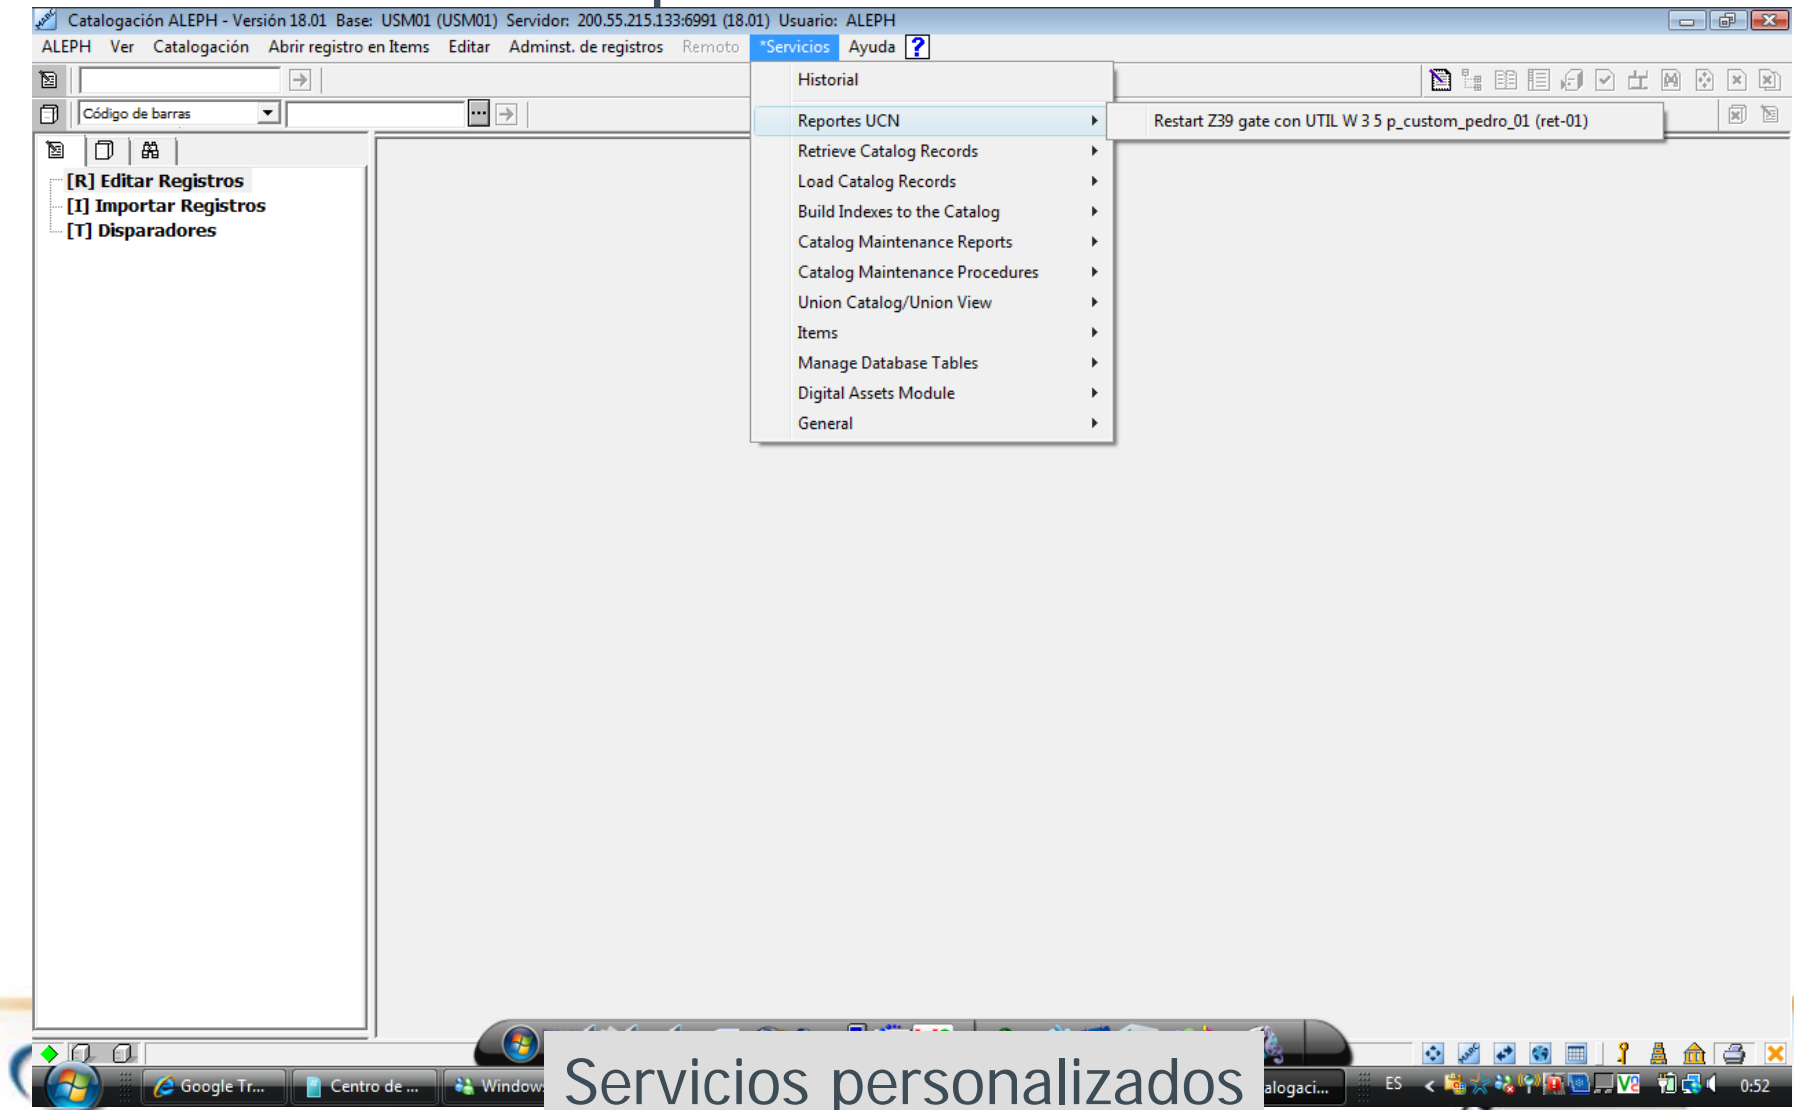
Catalogación ALEPH - Versión 18.01 Base: USM01 (USM01) Servidor: 200.55.215.133:6991 (18.01) Usuario: ALEPH

ALEPH Ver Catalogación Abrir registro en Items Editar Adminst. de registros Remoto *Servicios Ayuda ?

Código de barras

[R] Editar Registros
[I] Importar Registros
[T] Disparadores

Historial
Reportes UCN
Retrieve Catalog Records
Load Catalog Records
Build Indexes to the Catalog
Catalog Maintenance Reports
Catalog Maintenance Procedures
Union Catalog/Union View
Items
Manage Database Tables
Digital Assets Module
General

Restart Z39 gate con UTIL W 3 5 p_custom_pedro_01 (ret-01)

Google Tr... Centro de ... Window alogaci... ES 0:52

Servicios personalizados